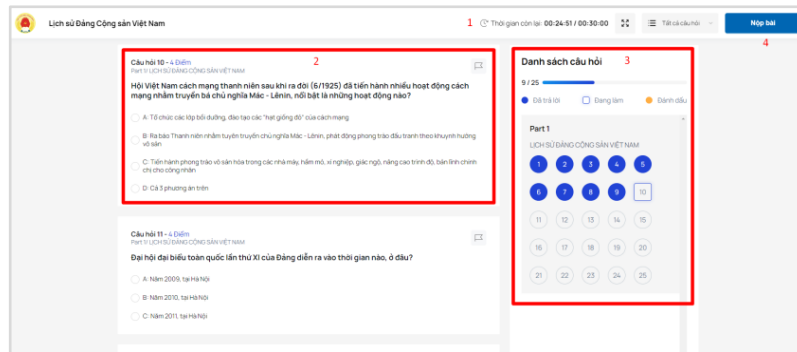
Lịch sử Đảng Cộng sản Việt Nam

1 Thời gian còn lại: 00:24:51 / 00:30:00

Tất cả câu hỏi

Nộp bài

4

2

Câu hỏi 10 - 4 Điểm
Part 1/ LỊCH SỬ ĐẢNG CỘNG SẢN VIỆT NAM

Hội Việt Nam cách mạng thanh niên sau khi ra đời (6/1925) đã tiến hành nhiều hoạt động cách mạng nhằm truyền bá chủ nghĩa Mác - Lênin, nổi bật là những hoạt động nào?

A: Tổ chức các lớp bồi dưỡng, đào tạo các "hạt giống đỏ" của cách mạng

B: Ra báo Thanh niên nhằm tuyên truyền chủ nghĩa Mác - Lênin, phát động phong trào đấu tranh theo khuynh hướng vô sản

C: Tiến hành phong trào vô sản hóa trong các nhà máy, hầm mỏ, xí nghiệp, giác ngộ, nâng cao trình độ, bản lĩnh chính chị cho công nhân

D: Cả 3 phương án trên

Câu hỏi 11 - 4 Điểm
Part 1/ LỊCH SỬ ĐẢNG CỘNG SẢN VIỆT NAM

Đại hội đại biểu toàn quốc lần thứ XI của Đảng diễn ra vào thời gian nào, ở đâu?

A: Năm 2009, tại Hà Nội

B: Năm 2010, tại Hà Nội

C: Năm 2011, tại Hà Nội

3

Danh sách câu hỏi

9 / 25

Đã trả lời
Đang làm
Đánh dấu

Part 1
LỊCH SỬ ĐẢNG CỘNG SẢN VIỆT NAM

1 2 3 4 5
6 7 8 9 10
11 12 13 14 15
16 17 18 19 20
21 22 23 24 25